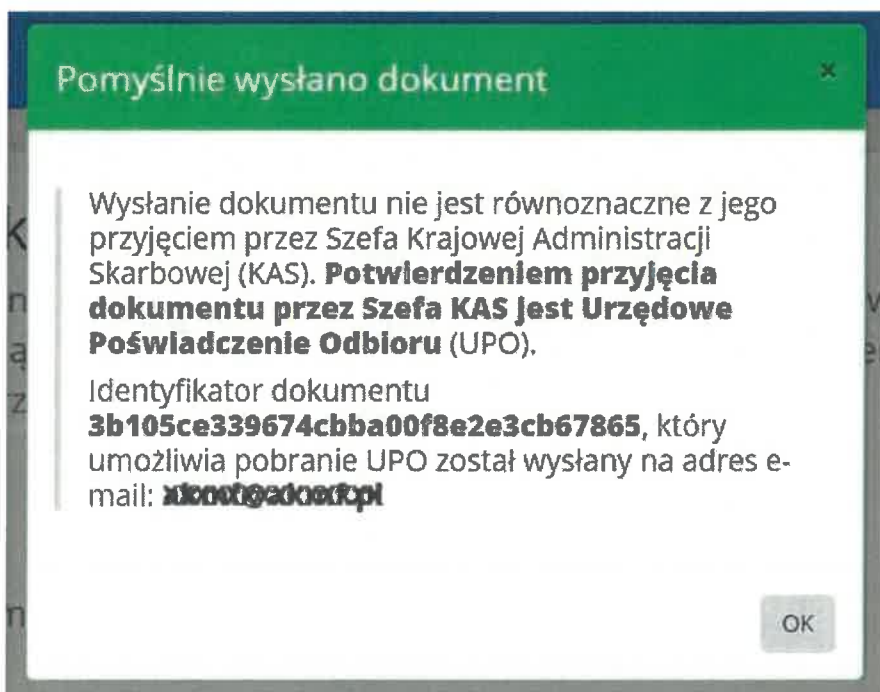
Pomyślnie wysłano dokument

×

Wysłanie dokumentu nie jest równoznaczne z jego przyjęciem przez Szefa Krajowej Administracji Skarbowej (KAS). **Potwierdzeniem przyjęcia dokumentu przez Szefa KAS jest Urzędowe Poświadczenie Odbioru** (UPO).

Identyfikator dokumentu **3b105ce339674cbba00f8e2e3cb67865**, który umożliwia pobranie UPO został wysłany na adres e-mail: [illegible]

OK